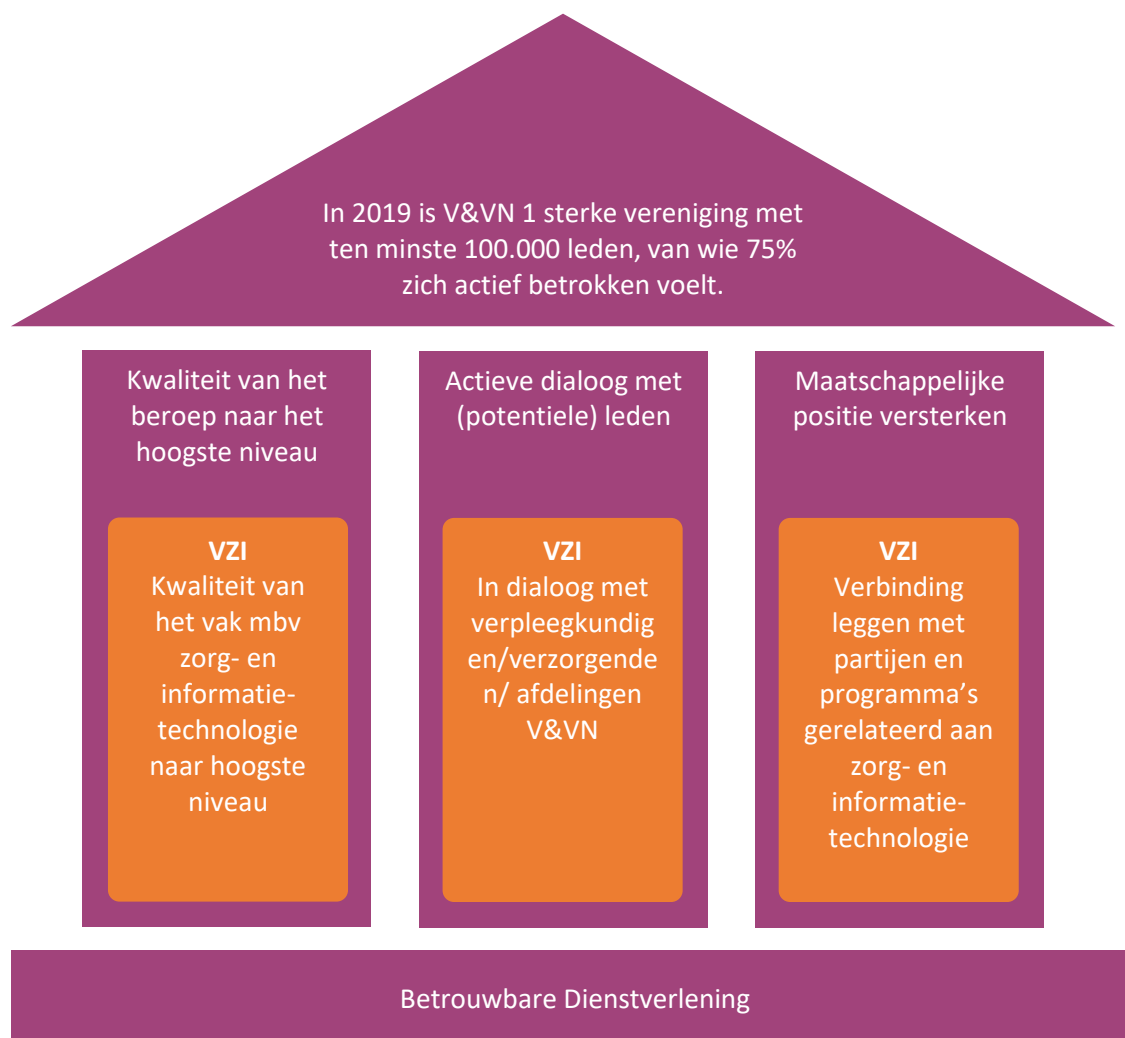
In 2019 is V&VN 1 sterke vereniging met ten minste 100.000 leden, van wie 75% zich actief betrokken voelt.

Kwaliteit van het beroep naar het hoogste niveau

VZI
Kwaliteit van het vak mbv zorg- en informatie-technologie naar hoogste niveau

Actieve dialoog met (potentiele) leden

VZI
In dialoog met verpleegkundigen/verzorgenden/ afdelingen V&VN

Maatschappelijke positie versterken

VZI
Verbinding leggen met partijen en programma's gerelateerd aan zorg- en informatie-technologie

Betrouwbare Dienstverlening